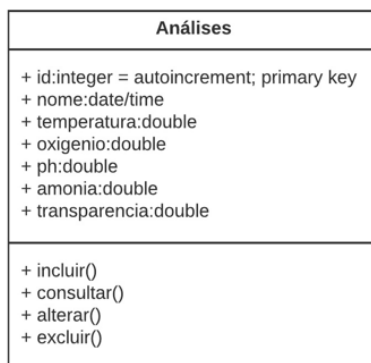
Análises

+ id:integer = autoincrement; primary key
+ nome:date/time
+ temperatura:double
+ oxigenio:double
+ ph:double
+ amonia:double
+ transparencia:double

+ incluir()
+ consultar()
+ alterar()
+ excluir()